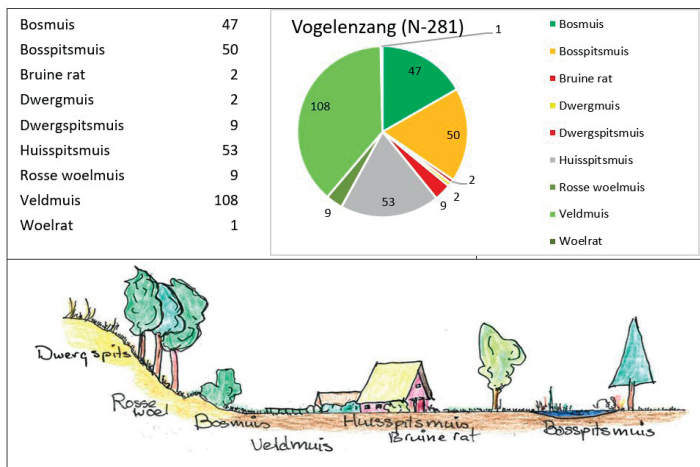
| | |
|---|---|
| Bosmuis | 47 |
| Bosspitsmuis | 50 |
| Bruine rat | 2 |
| Dwergmuis | 2 |
| Dwergspitsmuis | 9 |
| Huisspitsmuis | 53 |
| Rosse woelmuis | 9 |
| Veldmuis | 108 |
| Woelrat | 1 |

Vogelenzang (N-281)

1
47
50
2
2
9
53
9
108

Bosmuis
Bosspitsmuis
Bruine rat
Dwergmuis
Dwergspitsmuis
Huisspitsmuis
Rosse woelmuis
Veldmuis
Woelrat

Dwerg spits
Rosse woel
Bosmuis
Veldmuis
Huisspitsmuis
Bruine rat
Bosspitsmuis